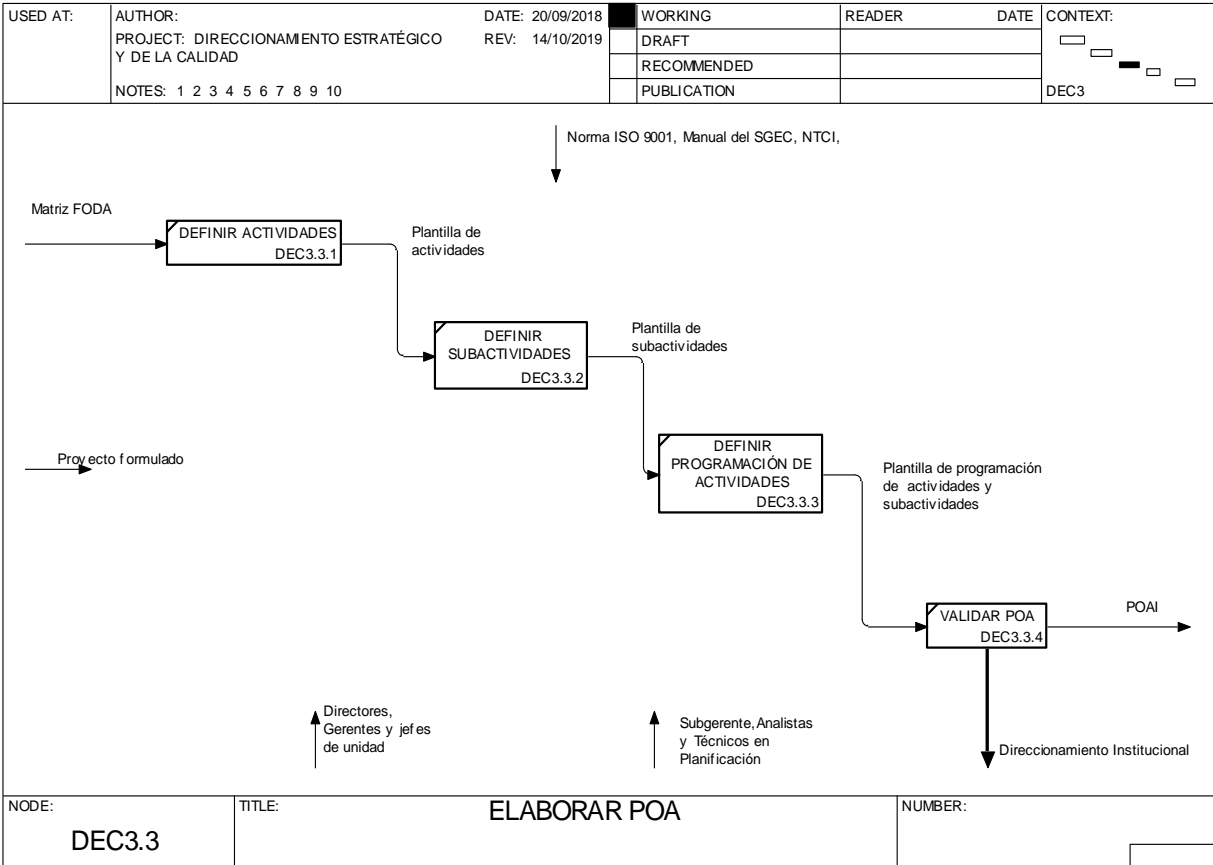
| USED AT: | AUTHOR: PROJECT: DIRECCIONAMIENTO ESTRATÉGICO Y DE LA CALIDAD NOTES: 1 2 3 4 5 6 7 8 9 10 | DATE: 20/09/2018 REV: 14/10/2019 | | WORKING | READER | DATE | CONTEXT: |
|---|---|---|---|---|---|---|---|
| | | | | DRAFT | | | |
| | | | | RECOMMENDED | | | |
| | | | | PUBLICATION | | | DEC3 |

Norma ISO 9001, Manual del SGEC, NTCI,

Matriz FODA

DEFINIR ACTIVIDADES
DEC3.3.1

Plantilla de actividades

DEFINIR SUBACTIVIDADES
DEC3.3.2

Plantilla de subactividades

Proy ecto f ormulado

DEFINIR PROGRAMACIÓN DE ACTIVIDADES
DEC3.3.3

Plantilla de programación de actividades y subactividades

VALIDAR POA
DEC3.3.4

POAI

Directores, Gerentes y jef es de unidad

Subgerente, Analistas y Técnicos en Planificación

Direccionamiento Institucional

| NODE: | TITLE: | NUMBER: |
|---|---|---|
| DEC3.3 | ELABORAR POA | |